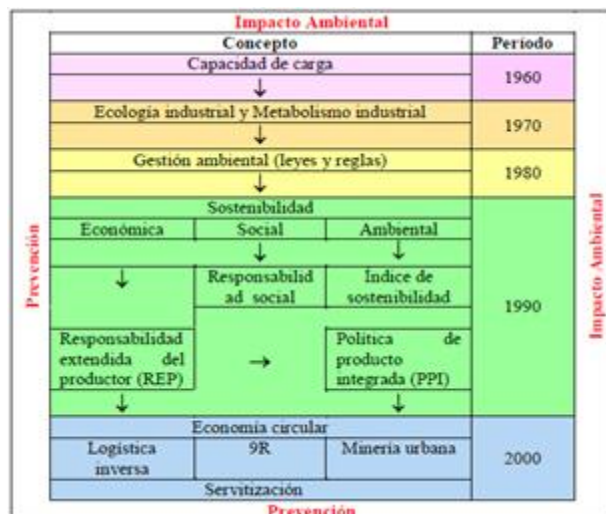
Impacto Ambiental

| Concepto | | | Período |
|---|---|---|---|
| Capacidad de carga | | | 1960 |
| ↓ | | | |
| Ecología industrial y Metabolismo industrial | | | 1970 |
| ↓ | | | |
| Gestión ambiental (leyes y reglas) | | | 1980 |
| ↓ | | | |
| Sostenibilidad | | | 1990 |
| Económica | Social | Ambiental | |
| ↓ | ↓ | ↓ | |
| ↓ | Responsabilidad social | Índice de sostenibilidad | |
| Responsabilidad extendida del productor (REP) | → | Política de producto integrada (PPI) | |
| ↓ | | ↓ | |
| Economía circular | | | 2000 |
| Logística inversa | 9R | Minería urbana | |
| Servitización | | | |

Prevención

Prevención

Impacto Ambiental